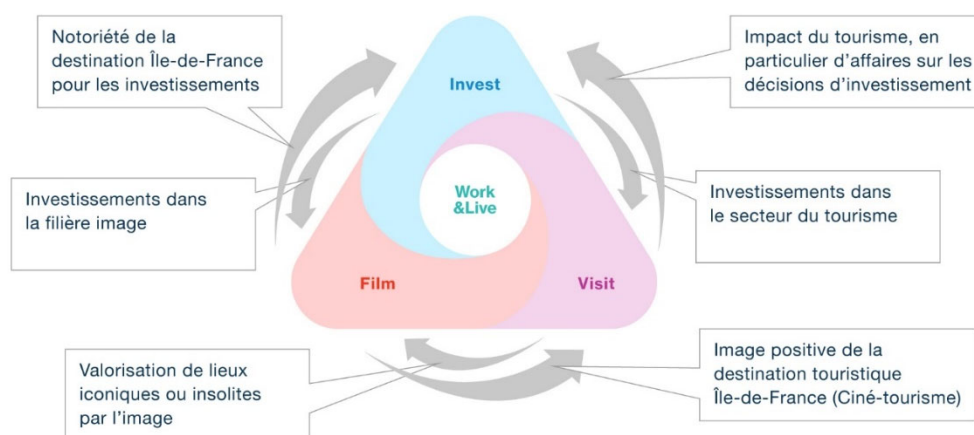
Notoriété de la destination Île-de-France pour les investissements

Impact du tourisme, en particulier d'affaires sur les décisions d'investissement

Invest

Work &Live

Investissements dans la filière image

Investissements dans le secteur du tourisme

Film

Visit

Valorisation de lieux iconiques ou insolites par l'image

Image positive de la destination touristique Île-de-France (Ciné-tourisme)